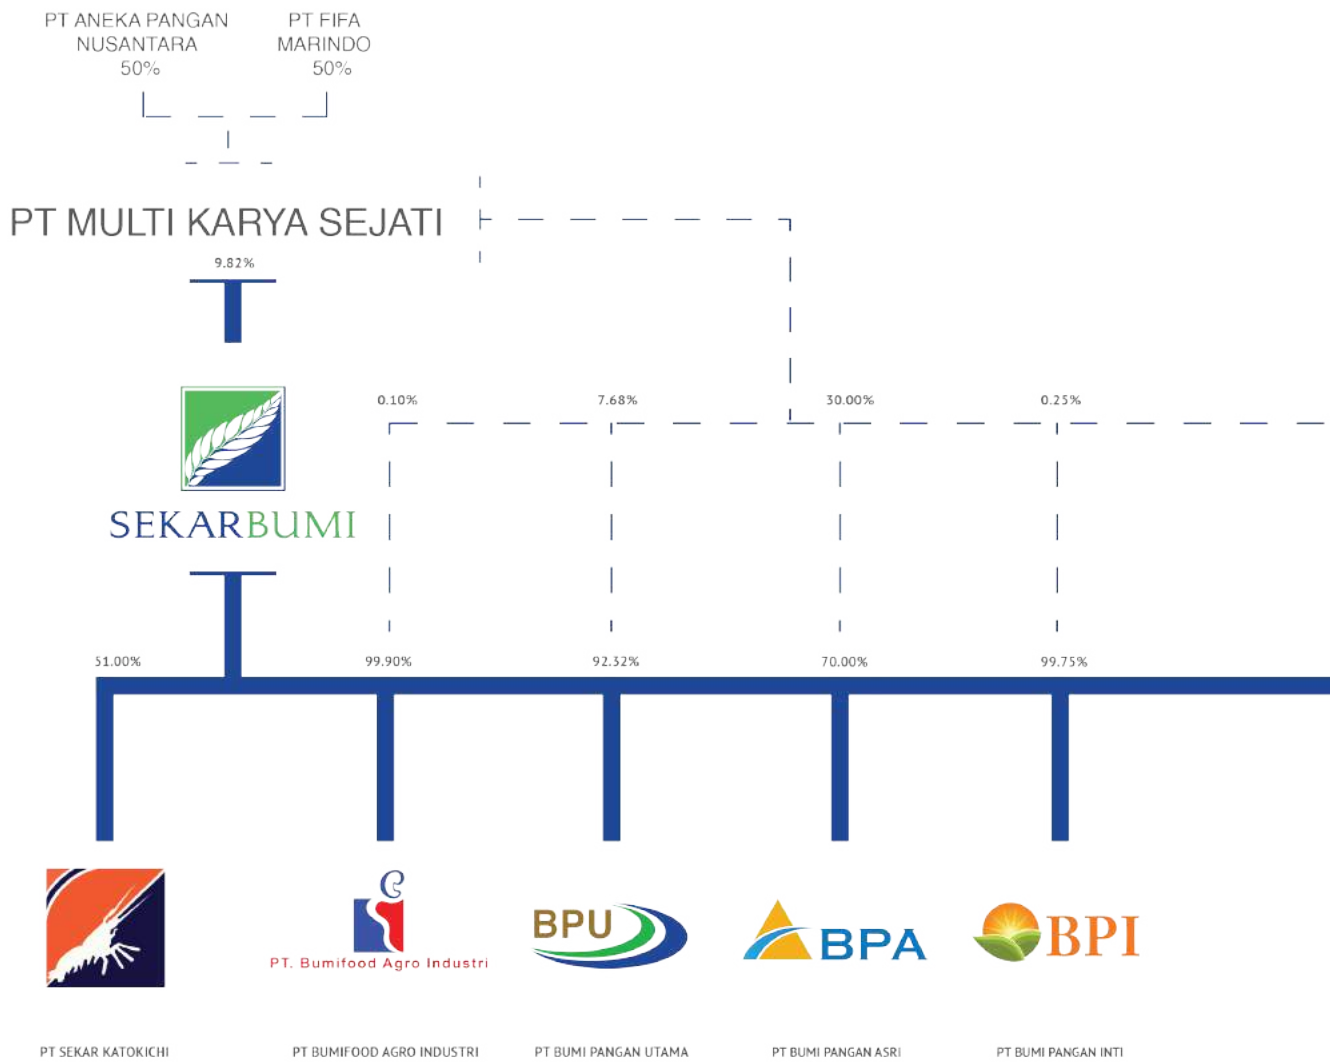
PT ANEKA PANGAN NUSANTARA
50%

PT FIFA MARINDO
50%

PT MULTI KARYA SEJATI

9.82%

SEKARBUMI

0.10%

7.68%

30.00%

0.25%

51.00%

99.90%

92.32%

70.00%

99.75%

PT. Bumifood Agro Industri

BPU

BPA

BPI

PT SEKAR KATOKICHI

PT BUMIFOOD AGRO INDUSTRI

PT BUMI PANGAN UTAMA

PT BUMI PANGAN ASRI

PT BUMI PANGAN INTI